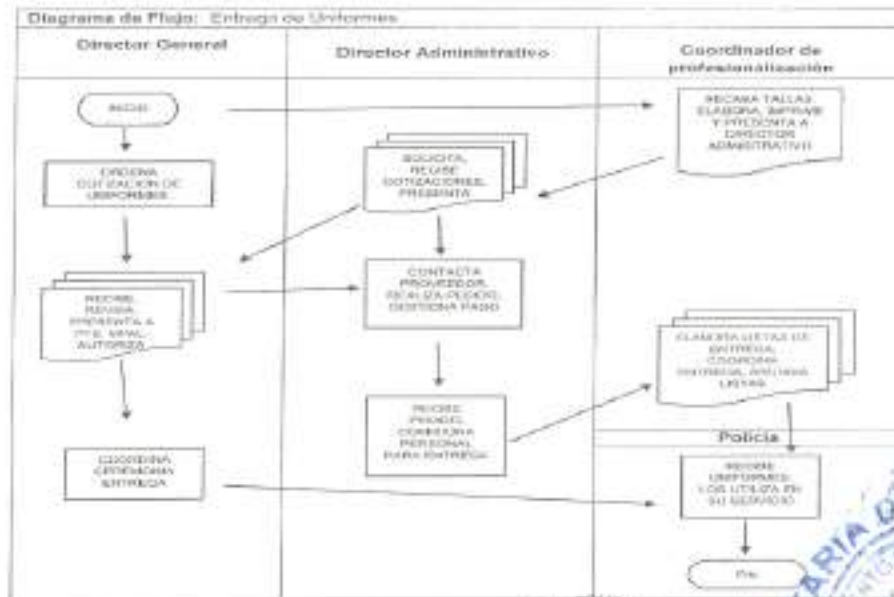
Diagrama de Flujo: Entrega de Uniformes

Director General

Director Administrativo

Coordinador de profesionalización

INICIO

RECABA TALLAS, ELABORA, IMPRIME Y PRESENTA A DIRECTOR ADMINISTRATIVO

ORDENA COTIZACION DE UNIFORMES

SOLICITA, RECIBE COTIZACIONES, PRESENTA

CONTACTA PROVEEDOR, REALIZA PEDIDO, GESTIONA PAGO

RECIBE, REVISA, PRESENTA A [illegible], AUTORIZA

ELABORA LISTAS DE ENTREGA, COORDINA ENTREGA, ARCHIVA LISTAS

RECIBE PEDIDO, COORDINA PERSONAL PARA ENTREGA

Policía

COORDINA CEREMONIA ENTREGA

RECIBE UNIFORMES, LOS UTILIZA EN SU SERVICIO

Fin

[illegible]RIA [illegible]